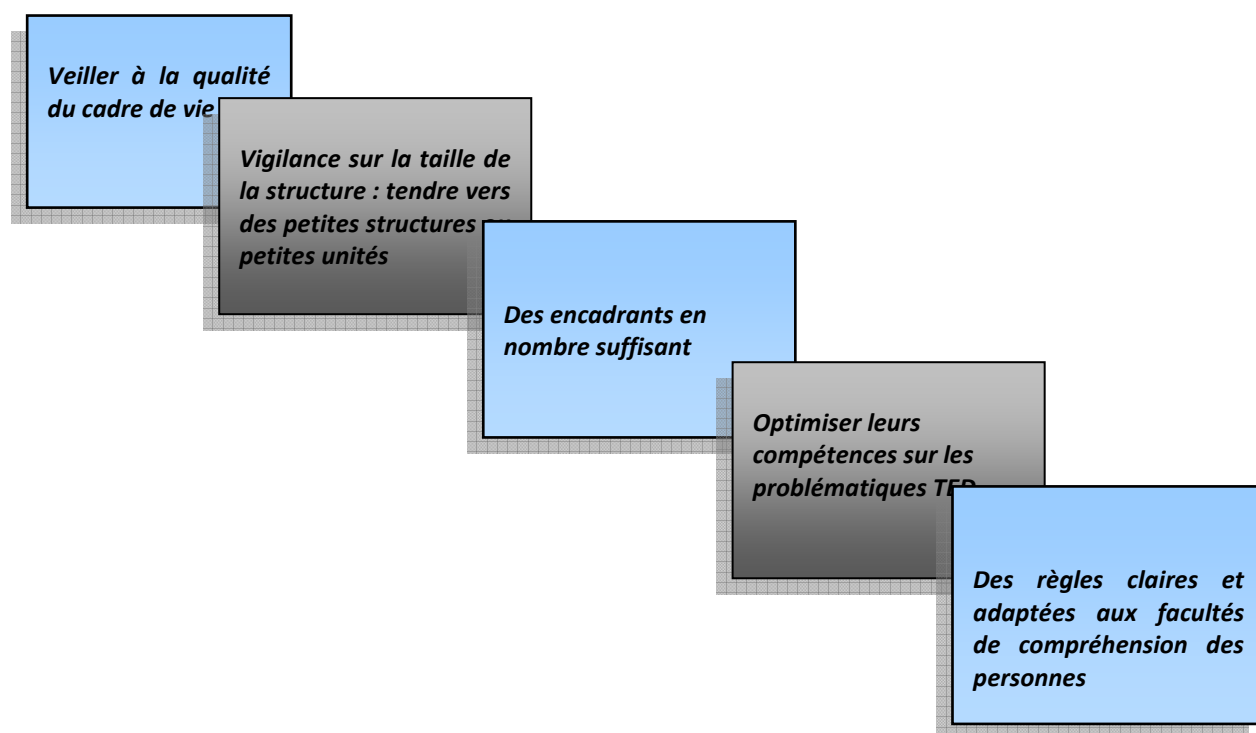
Veiller à la qualité du cadre de vie

Vigilance sur la taille de la structure : tendre vers des petites structures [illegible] petites unités

Des encadrants en nombre suffisant

Optimiser leurs compétences sur les problématiques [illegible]

Des règles claires et adaptées aux facultés de compréhension des personnes